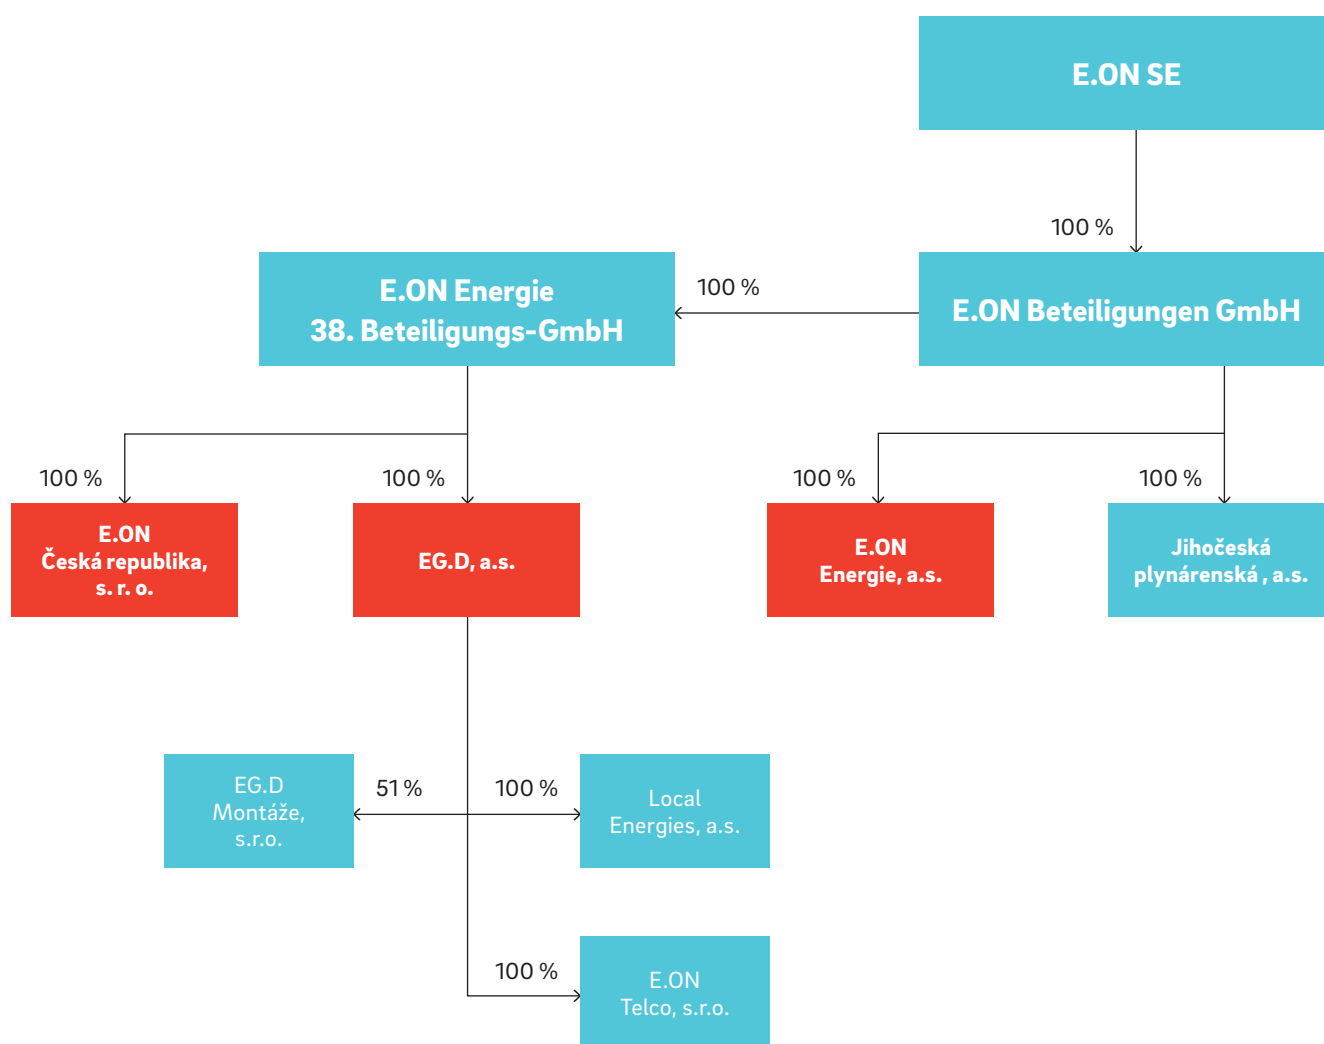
E.ON SE

100 %

E.ON Energie 38. Beteiligungs-GmbH

100 %

E.ON Beteiligungen GmbH

100 %

100 %

100 %

100 %

E.ON Česká republika, s. r. o.

EG.D, a.s.

E.ON Energie, a.s.

Jihočeská plynárenská , a.s.

EG.D Montáže, s.r.o.

51 %

100 %

Local Energies, a.s.

100 %

E.ON Telco, s.r.o.